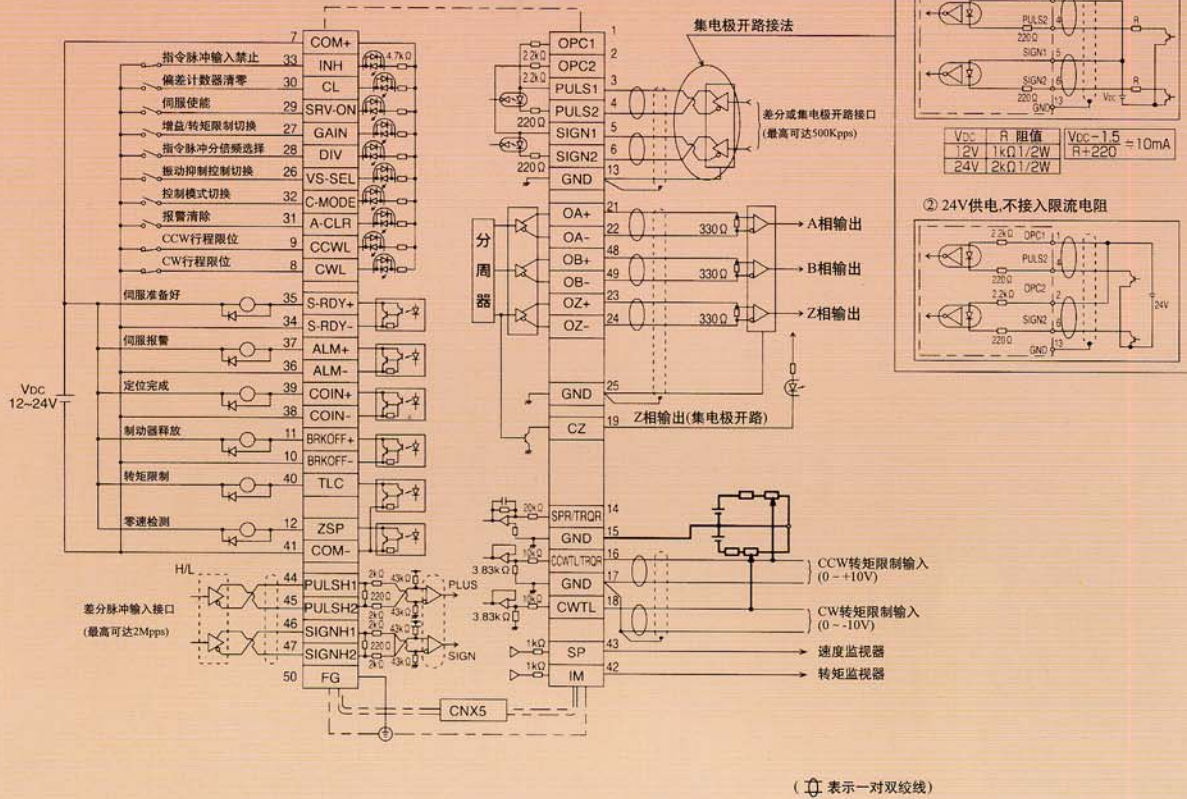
7 COM+
指令脉冲输入禁止 33 INH
4.7kΩ
偏差计数器清零 30 CL
伺服使能 29 SRV-ON
增益/转矩限制切换 27 GAIN
指令脉冲分倍频选择 28 DIV
振动抑制控制切换 26 VS-SEL
控制模式切换 32 C-MODE
报警清除 31 A-CLR
CCW行程限位 9 CCWL
CW行程限位 8 CWL
伺服准备好 35 S-RDY+
34 S-RDY-
伺服报警 37 ALM+
36 ALM-
定位完成 39 COIN+
38 COIN-
制动器释放 11 BRKOFF+
10 BRKOFF-
转矩限制 40 TLC
零速检测 12 ZSP
41 COM-
VDC 12~24V
H/L
44 PULSH1
45 PULSH2
46 SIGNH1
47 SIGNH2
差分脉冲输入接口
(最高可达2Mpps)
2kΩ 43kΩ 220Ω PLUS
2kΩ 43kΩ 220Ω SIGN
50 FG
CNX5

OPC1 1
2.2kΩ OPC2 2
2.2kΩ PULS1 3
PULS2 4
220Ω SIGN1 5
SIGN2 6
220Ω GND 13
集电极开路接法
差分或集电极开路接口
(最高可达500Kpps)
分周器
OA+ 21
OA- 22
OB+ 48
OB- 49
OZ+ 23
OZ- 24
330Ω A相输出
330Ω B相输出
330Ω Z相输出
GND 25
CZ 19
Z相输出(集电极开路)
20kΩ SPR/TRQR 14
GND 15
10kΩ CCWTL/TRQR 16
3.83kΩ
GND 17
10kΩ CWTL 18
3.83kΩ
CCW转矩限制输入
(0 ~ +10V)
CW转矩限制输入
(0 ~ -10V)
1kΩ SP 43 速度监视器
1kΩ IM 42 转矩监视器

PULS2 SIGN1 SIGN2 220Ω GND 13 R VDC

| VDC | R 阻值 |
|---|---|
| 12V | 1kΩ1/2W |
| 24V | 2kΩ1/2W |

$\frac{V_{DC}-1.5}{R+220} \doteqdot 10mA$

② 24V供电,不接入限流电阻
2.2kΩ OPC1 1
PULS2 4
220Ω
2.2kΩ OPC2 2
SIGN2 6
220Ω GND 13
24V

(表示一对双绞线)